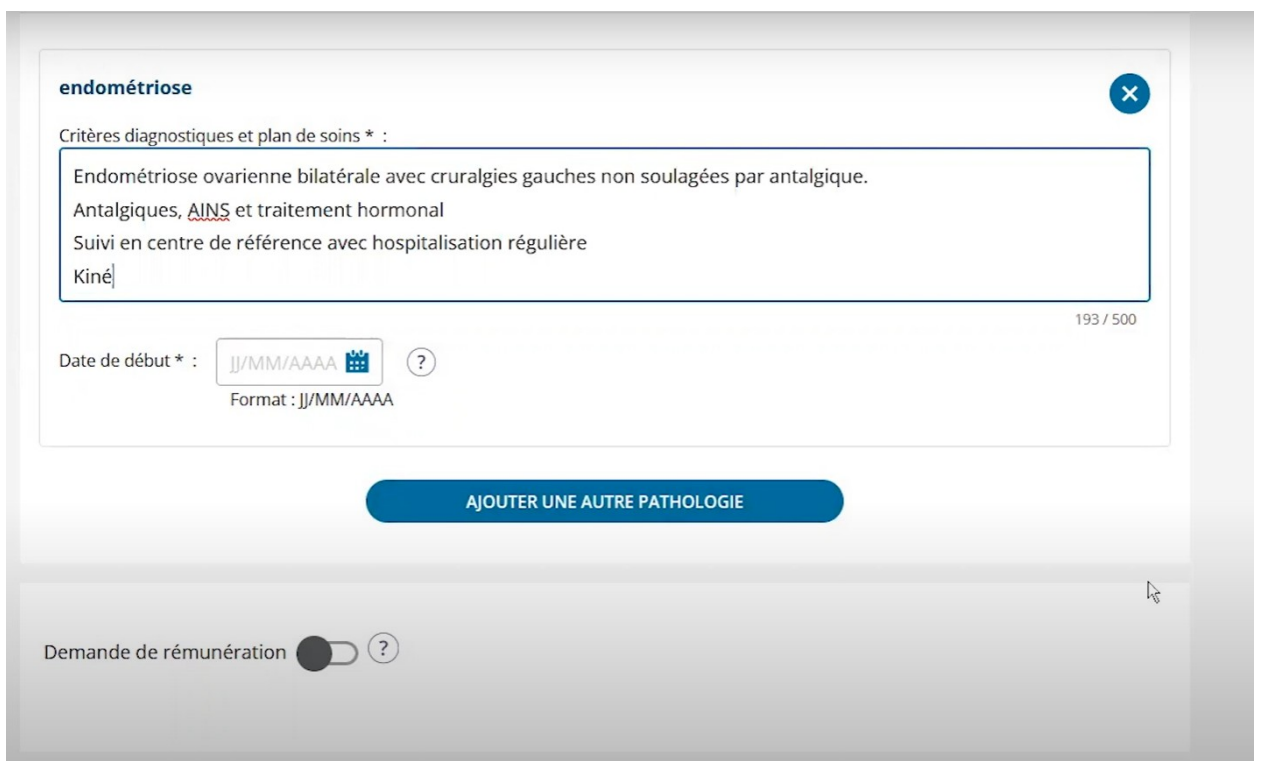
endométriose

Critères diagnostiques et plan de soins * :

Endométriose ovarienne bilatérale avec cruralgies gauches non soulagées par antalgique.
Antalgiques, AINS et traitement hormonal
Suivi en centre de référence avec hospitalisation régulière
Kiné

193 / 500

Date de début * : JJ/MM/AAAA ?

Format : JJ/MM/AAAA

AJOUTER UNE AUTRE PATHOLOGIE

Demande de rémunération ?